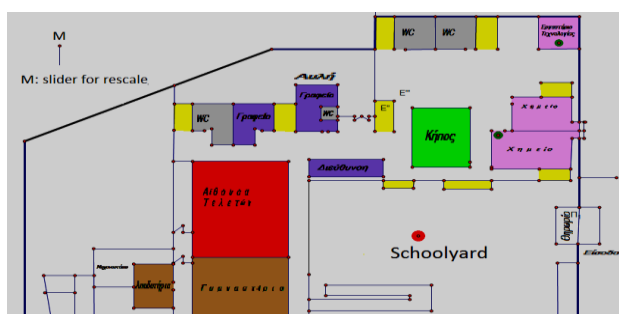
M

M: slider for rescale

WC

WC

Εργαστήριο Τεχνολογίας

Αυλή

Γραφείο

WC

Γραφείο

WC

E'

E''

Κήπος

Χημείο

Χημείο

Διεύθυνση

Αίθουσα Τελετών

Schoolyard

Ωδείο

Είσοδος

Κυλικείο

Λουτήρια

Γυμναστήριο